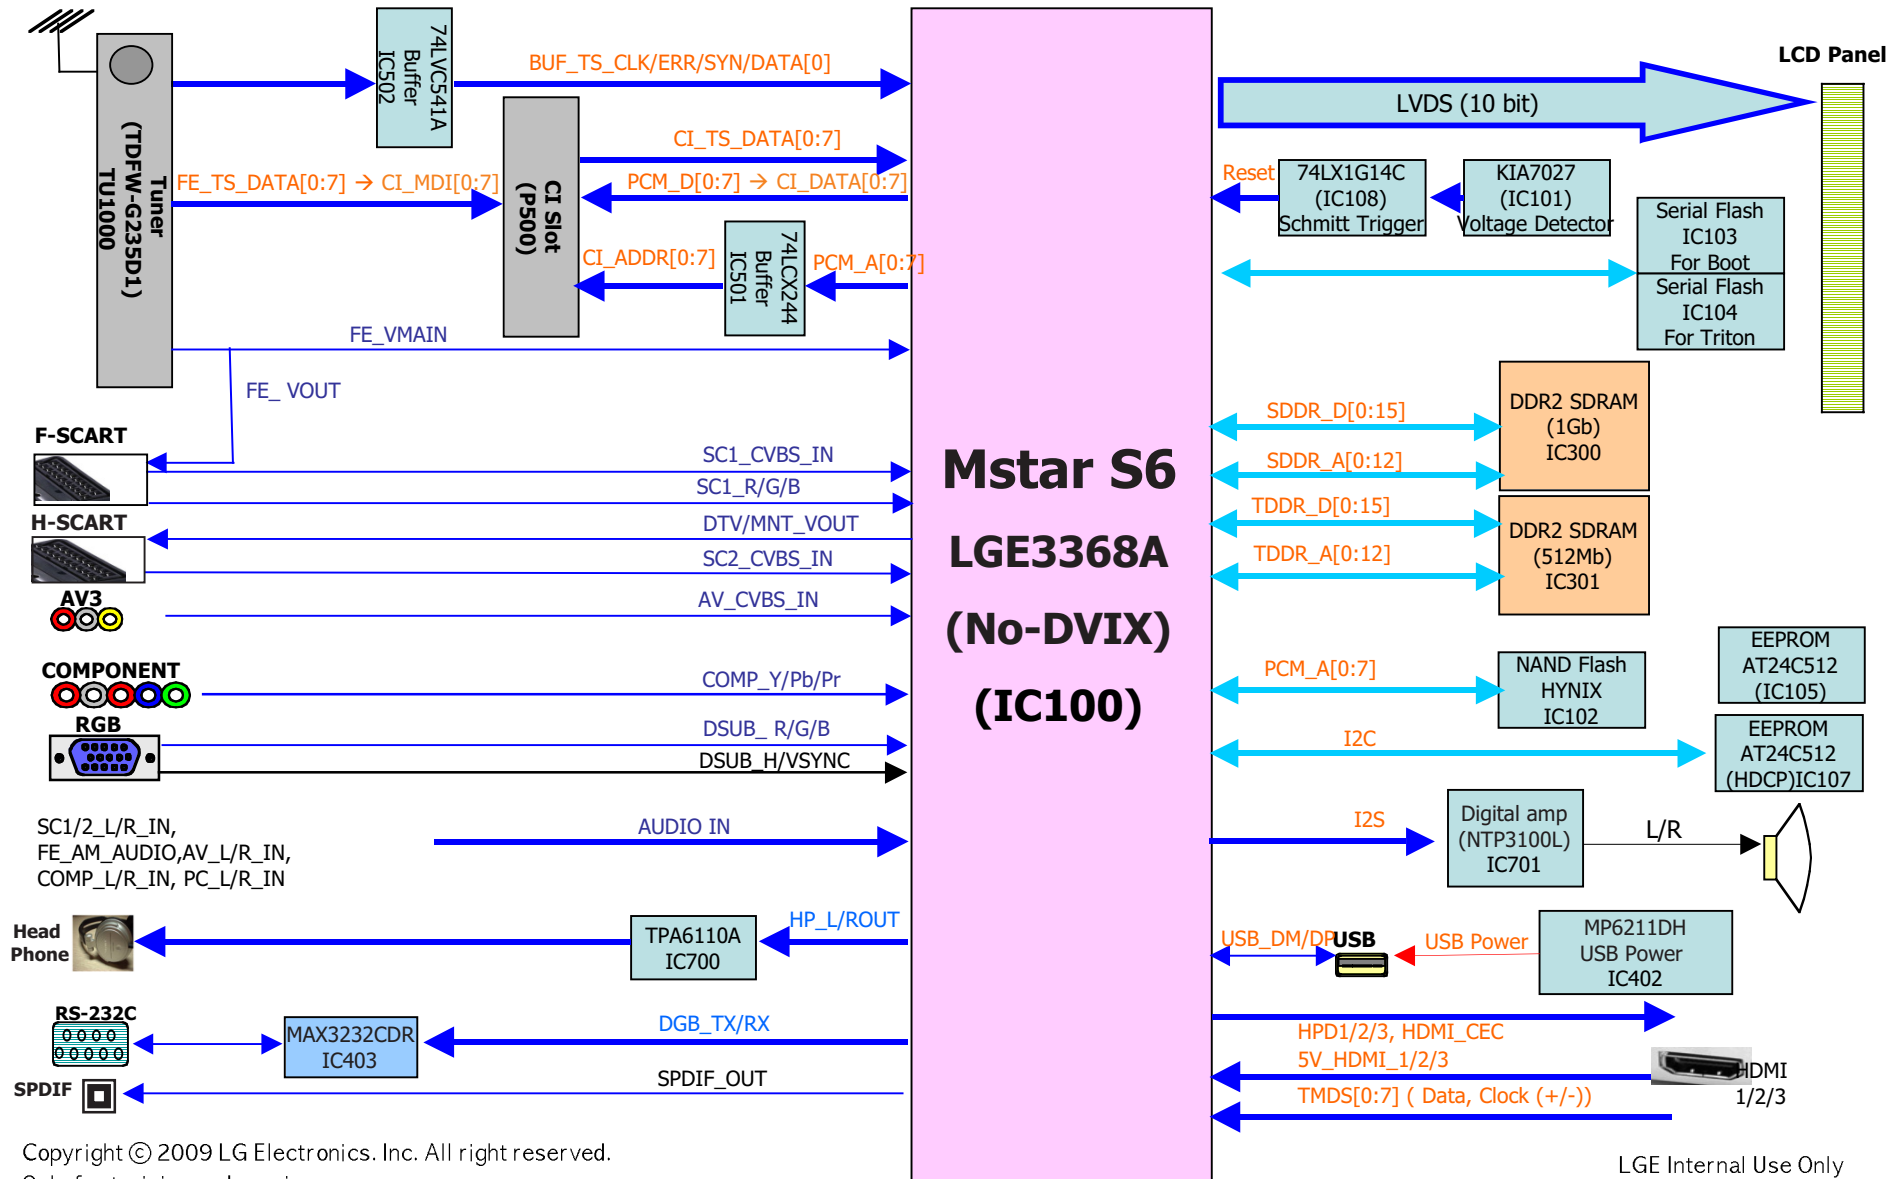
LCD Panel

Tuner (TDFW-G235D1) TU1000

74LVC541A Buffer IC502

BUF_TS_CLK/ERR/SYN/DATA[0]

CI Slot (P500)

CI_TS_DATA[0:7]

FE_TS_DATA[0:7] → CI_MDI[0:7]

PCM_D[0:7] → CI_DATA[0:7]

CI_ADDR[0:7]

74LCX244 Buffer IC501

PCM_A[0:7]

FE_VMAIN

FE_ VOUT

LVDS (10 bit)

Reset

74LX1G14C (IC108) Schmitt Trigger

KIA7027 (IC101) Voltage Detector

Serial Flash IC103 For Boot

Serial Flash IC104 For Triton

F-SCART

SC1_CVBS_IN

SC1_R/G/B

H-SCART

DTV/MNT_VOUT

SC2_CVBS_IN

AV3

AV_CVBS_IN

COMPONENT

COMP_Y/Pb/Pr

RGB

DSUB_ R/G/B

DSUB_H/VSYNC

Mstar S6

LGE3368A

(No-DVIX)

(IC100)

SDDR_D[0:15]

SDDR_A[0:12]

DDR2 SDRAM (1Gb) IC300

TDDR_D[0:15]

TDDR_A[0:12]

DDR2 SDRAM (512Mb) IC301

PCM_A[0:7]

NAND Flash HYNIX IC102

EEPROM AT24C512 (IC105)

I2C

EEPROM AT24C512 (HDCP)IC107

SC1/2_L/R_IN, FE_AM_AUDIO,AV_L/R_IN, COMP_L/R_IN, PC_L/R_IN

AUDIO IN

I2S

Digital amp (NTP3100L) IC701

L/R

Head Phone

TPA6110A IC700

HP_L/ROUT

USB_DM/DP

USB

USB Power

MP6211DH USB Power IC402

RS-232C

MAX3232CDR IC403

DGB_TX/RX

HPD1/2/3, HDMI_CEC

5V_HDMI_1/2/3

HDMI 1/2/3

SPDIF

SPDIF_OUT

TMDS[0:7] ( Data, Clock (+/-))

Copyright © 2009 LG Electronics. Inc. All right reserved.

LGE Internal Use Only